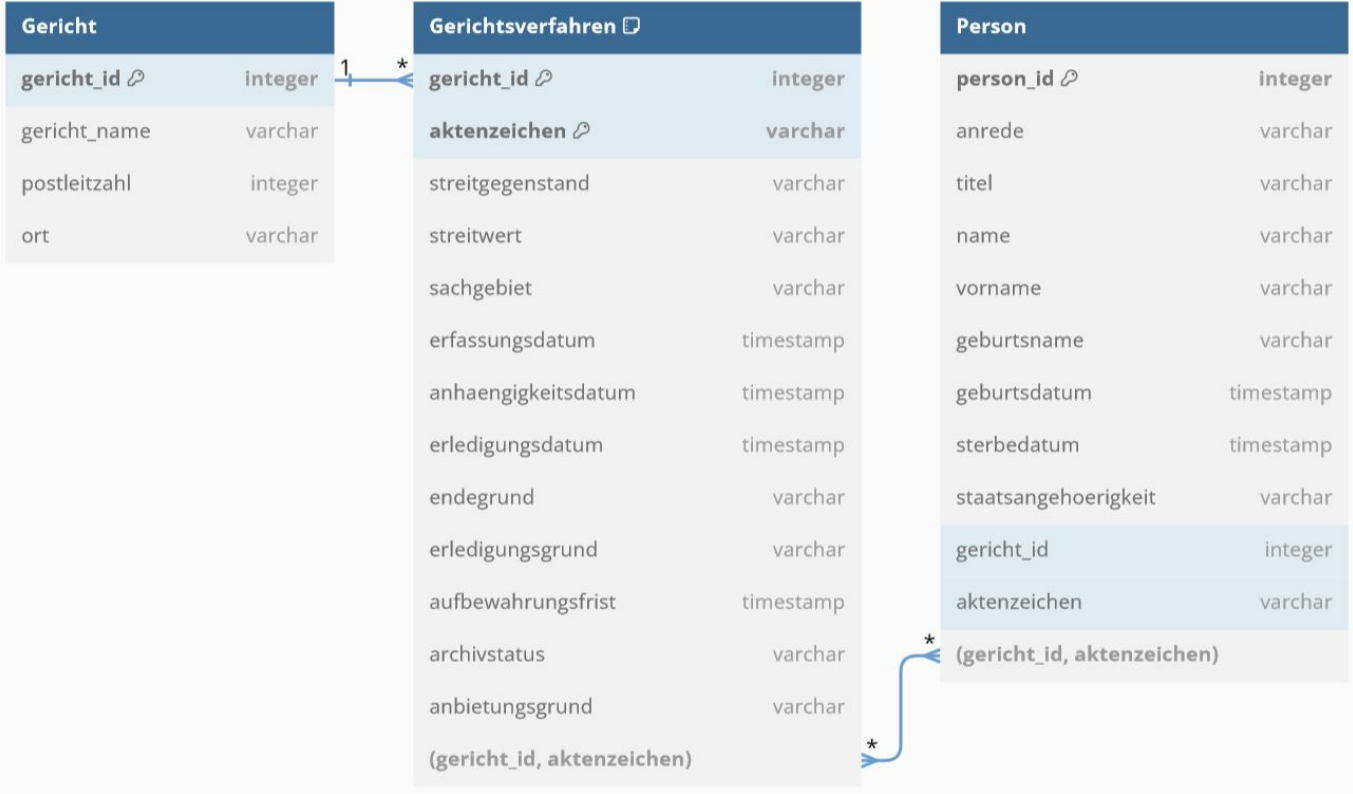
| Gericht | |
|---|---|
| gericht_id | integer |
| gericht_name | varchar |
| postleitzahl | integer |
| ort | varchar |

1

*

| Gerichtsverfahren | |
|---|---|
| gericht_id | integer |
| aktenzeichen | varchar |
| streitgegenstand | varchar |
| streitwert | varchar |
| sachgebiet | varchar |
| erfassungsdatum | timestamp |
| anhaengigkeitsdatum | timestamp |
| erledigungsdatum | timestamp |
| endegrund | varchar |
| erledigungsgrund | varchar |
| aufbewahrungsfrist | timestamp |
| archivstatus | varchar |
| anbietungsgrund | varchar |
| (gericht_id, aktenzeichen) | |

*

*

| Person | |
|---|---|
| person_id | integer |
| anrede | varchar |
| titel | varchar |
| name | varchar |
| vorname | varchar |
| geburtsname | varchar |
| geburtsdatum | timestamp |
| sterbedatum | timestamp |
| staatsangehoerigkeit | varchar |
| gericht_id | integer |
| aktenzeichen | varchar |
| (gericht_id, aktenzeichen) | |